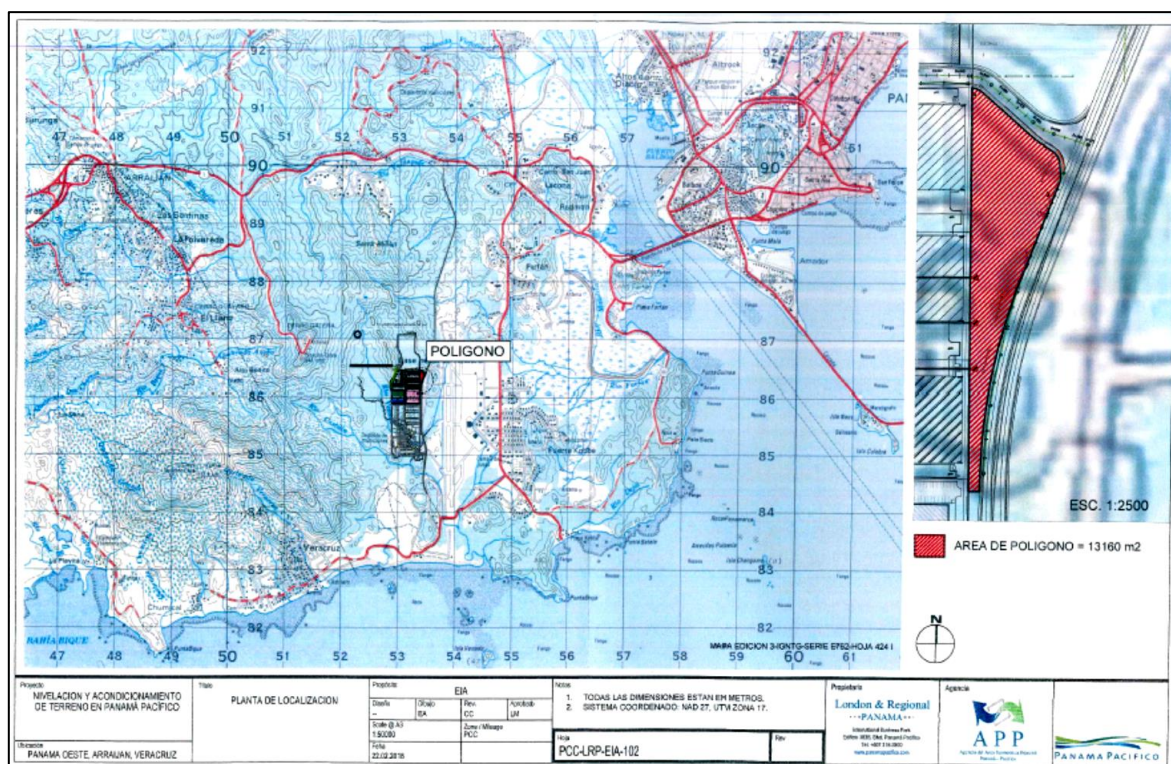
92
91
90
89
88
87
86
85
84
83
82
47 48 49 50 51 52 53 54 55 56 57 58 59 60 61
ARRAIJAN
El Llano
Veracruz
BAHÍA BIQUE
Puerto Caimito
Altos de Diablo
Amador
Farfan
Howard
POLIGONO
PA
90
87
86
85
84
83
82
MAPA EDICION 3-IGNTG-SERIE E762-HOJA 424 I
ESC. 1:2500
N
AREA DE POLIGONO = 13160 m2

| Proyecto | Titulo | Proyecto | Notas | Propietario | Agencia |
|---|---|---|---|---|---|
| NIVELACION Y ACONDICIONAMIENTO DE TERRENO EN PANAMÁ PACÍFICO | PLANTA DE LOCALIZACION | EIA | 1. TODAS LAS DIMENSIONES ESTAN EN METROS. 2. SISTEMA COORDENADO: NAD 27, UTM ZONA 17. | London & Regional PANAMA | APP |
| Ubicacion PANAMA OESTE, ARRAIJAN, VERACRUZ | | Diseño – Dibujo EIA Rev. CC Aprobado LM; Scale @ A3 1:50000 Zona / Milsaje PCC; Fcha 22.02.2016 | Hoja PCC-LRP-EIA-102 Rev | | PANAMA PACIFICO |